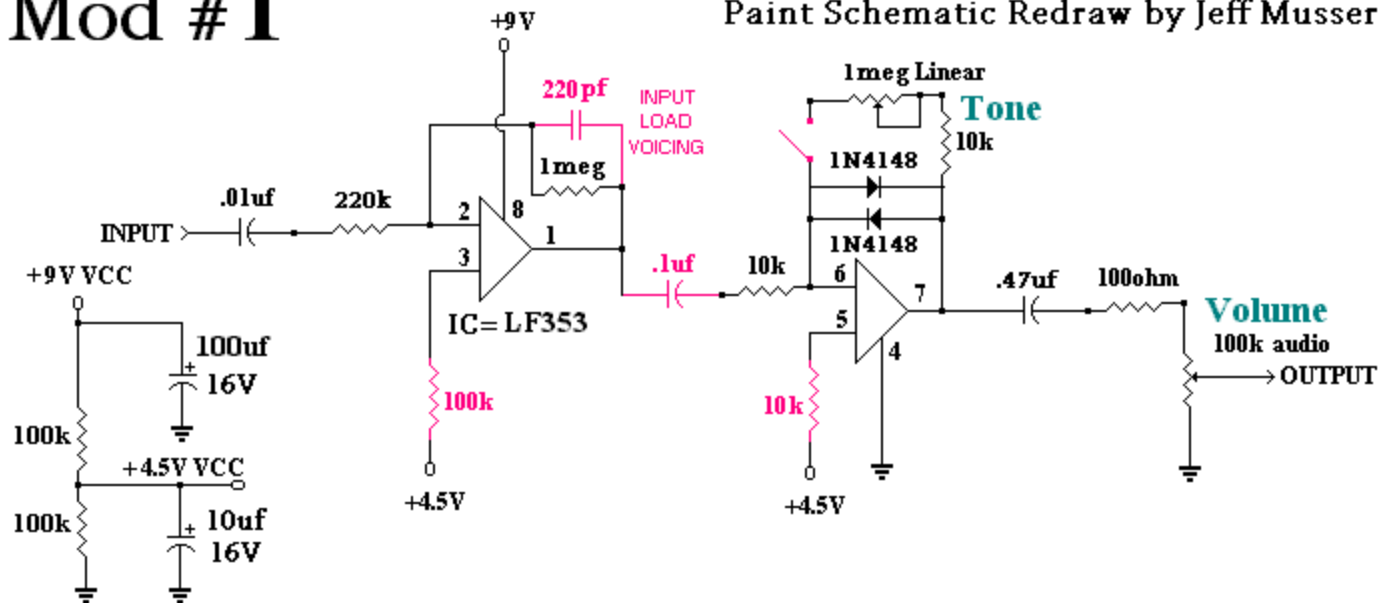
Mod #1

Paint Schematic Redraw by Jeff Musser

+9V

220pf

INPUT LOAD VOICING

1meg Linear

Tone

10k

1meg

1N4148

.01uf

220k

2

8

INPUT

3

1

1N4148

+9V VCC

.1uf

10k

6

.47uf

100ohm

7

Volume

IC= LF353

5

100k audio

100uf 16V

4

OUTPUT

100k

100k

10k

100k

+4.5V VCC

10uf 16V

+4.5V

+4.5V